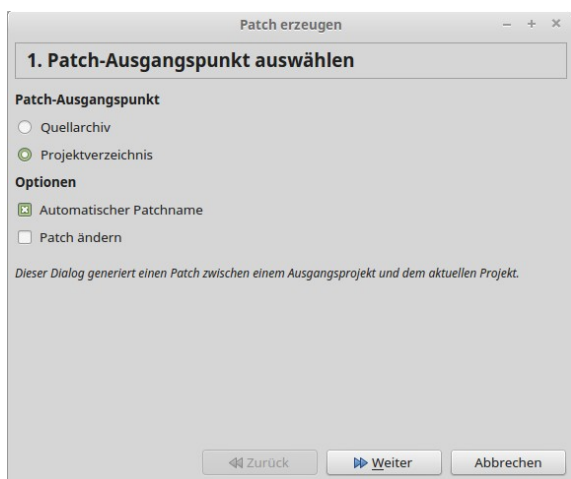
Patch erzeugen

– + ×

1. Patch-Ausgangspunkt auswählen

Patch-Ausgangspunkt

Quellarchiv

Projektverzeichnis

Optionen

Automatischer Patchname

Patch ändern

Dieser Dialog generiert einen Patch zwischen einem Ausgangsprojekt und dem aktuellen Projekt.

Zurück

Weiter

Abbrechen